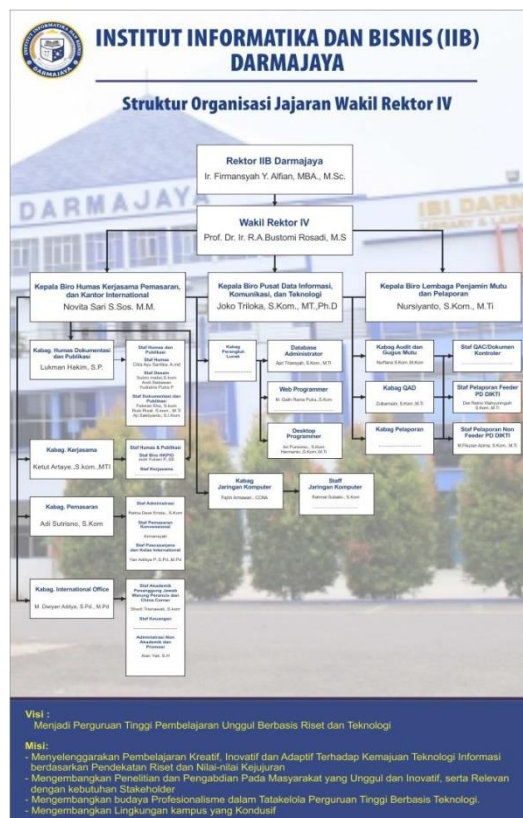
INSTITUT INFORMATIKA DAN BISNIS (IIB) DARMAJAYA

Struktur Organisasi Jajaran Wakil Rektor IV

Rektor IIB Darmajaya
Ir. Firmansyah Y. Alfian, MBA., M.Sc.

Wakil Rektor IV
Prof. Dr. Ir. R.A.Bustomi Rosadi, M.S

Kepala Biro Humas Kerjasama Pemasaran, dan Kantor International
Novita Sari S.Sos. M.M.

Kepala Biro Pusat Data Informasi, Komunikasi, dan Teknologi
Joko Triloka, S.Kom., MT.,Ph.D

Kepala Biro Lembaga Penjamin Mutu dan Pelaporan
Nursiyanto, S.Kom., M.Ti

Kabag. Humas Dokumentasi dan Publikasi
Lukman Hakim, S.P.

Staf Humas dan Publikasi
Staf Humas
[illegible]
Staf Desain
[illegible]
Staf Dokumentasi dan Publikasi
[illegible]

Kabag Perangkat Lunak

Database Administrator
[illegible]

Web Programmer
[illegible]

Desktop Programmer
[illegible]

Kabag Audit dan Gugus Mutu
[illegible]

Kabag QAD
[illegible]

Kabag Pelaporan

Staf QAC/Dokumen Kontroler

Staf Pelaporan Feeder PD DIKTI
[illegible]

Staf Pelaporan Non Feeder PD DIKTI
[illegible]

Kabag. Kerjasama
Ketut Artaye.,S.kom.,MTI

Staf Humas & Publikasi
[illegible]
Staf Kerjasama

Kabag Jaringan Komputer
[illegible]

Staff Jaringan Komputer
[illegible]

Kabag. Pemasaran
Adi Sutrisno, S.Kom

Staf Administrasi
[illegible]
Staf Pemasaran Konvensional
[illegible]
Staf Pemasaran dan Relasi International
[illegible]

Kabag. International Office
M. Darjan Aditya, S.Pd., M.Pd

Staf Akademik Penanggung Jawab Warung Peradaba dan China Corner
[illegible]
Staf Keuangan
Administrasi Non Akademik dan Protokol
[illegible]

Visi :
Menjadi Perguruan Tinggi Pembelajaran Unggul Berbasis Riset dan Teknologi

Misi:
- Menyelenggarakan Pembelajaran Kreatif, Inovatif dan Adaptif Terhadap Kemajuan Teknologi Informasi berdasarkan Pendekatan Riset dan Nilai-nilai Kejujuran
- Mengembangkan Penelitian dan Pengabdian Pada Masyarakat yang Unggul dan Inovatif, serta Relevan dengan kebutuhan Stakeholder
- Mengembangkan budaya Profesionalisme dalam Tatakelola Perguruan Tinggi Berbasis Teknologi.
- Mengembangkan Lingkungan kampus yang Kondusif